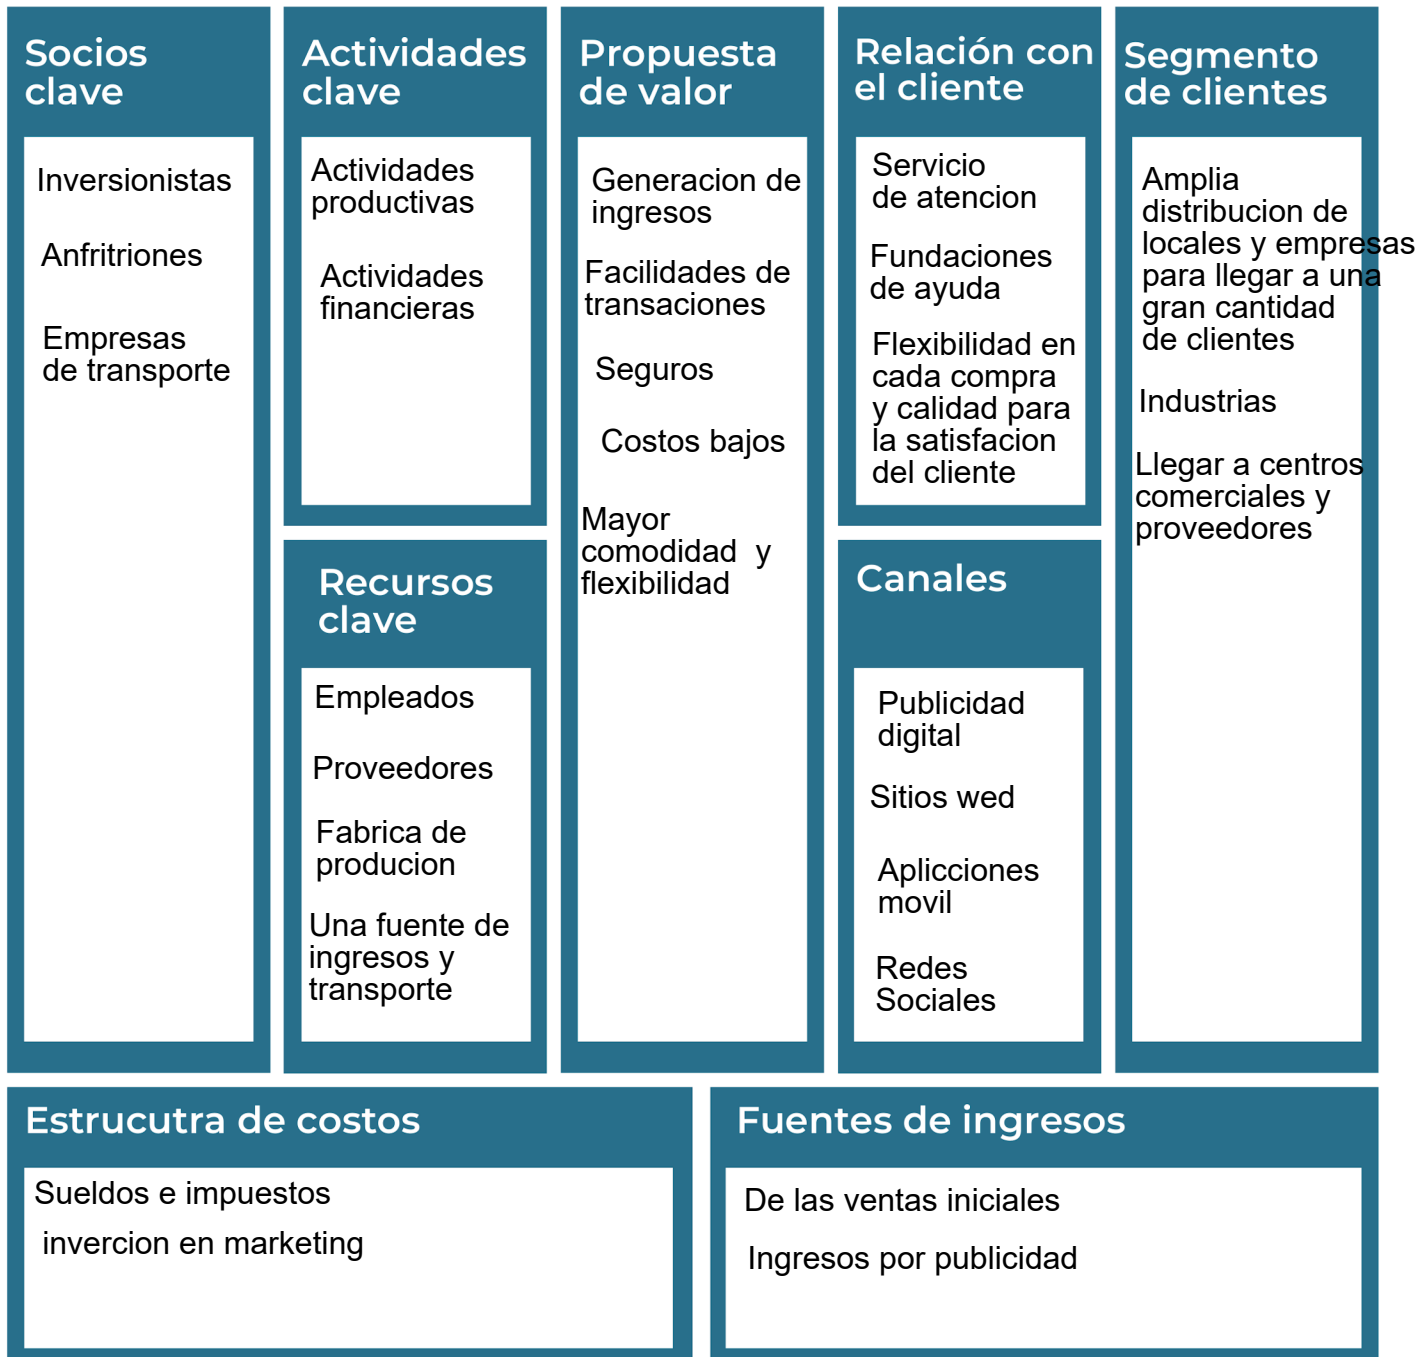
Socios clave

Inversionistas

Anfritriones

Empresas de transporte

Actividades clave

Actividades productivas

Actividades financieras

Recursos clave

Empleados

Proveedores

Fabrica de producion

Una fuente de ingresos y transporte

Propuesta de valor

Generacion de ingresos

Facilidades de transaciones

Seguros

Costos bajos

Mayor comodidad y flexibilidad

Relación con el cliente

Servicio de atencion

Fundaciones de ayuda

Flexibilidad en cada compra y calidad para la satisfacion del cliente

Canales

Publicidad digital

Sitios wed

Aplicciones movil

Redes Sociales

Segmento de clientes

Amplia distribucion de locales y empresas para llegar a una gran cantidad de clientes

Industrias

Llegar a centros comerciales y proveedores

Estrucutra de costos

Sueldos e impuestos

invercion en marketing

Fuentes de ingresos

De las ventas iniciales

Ingresos por publicidad